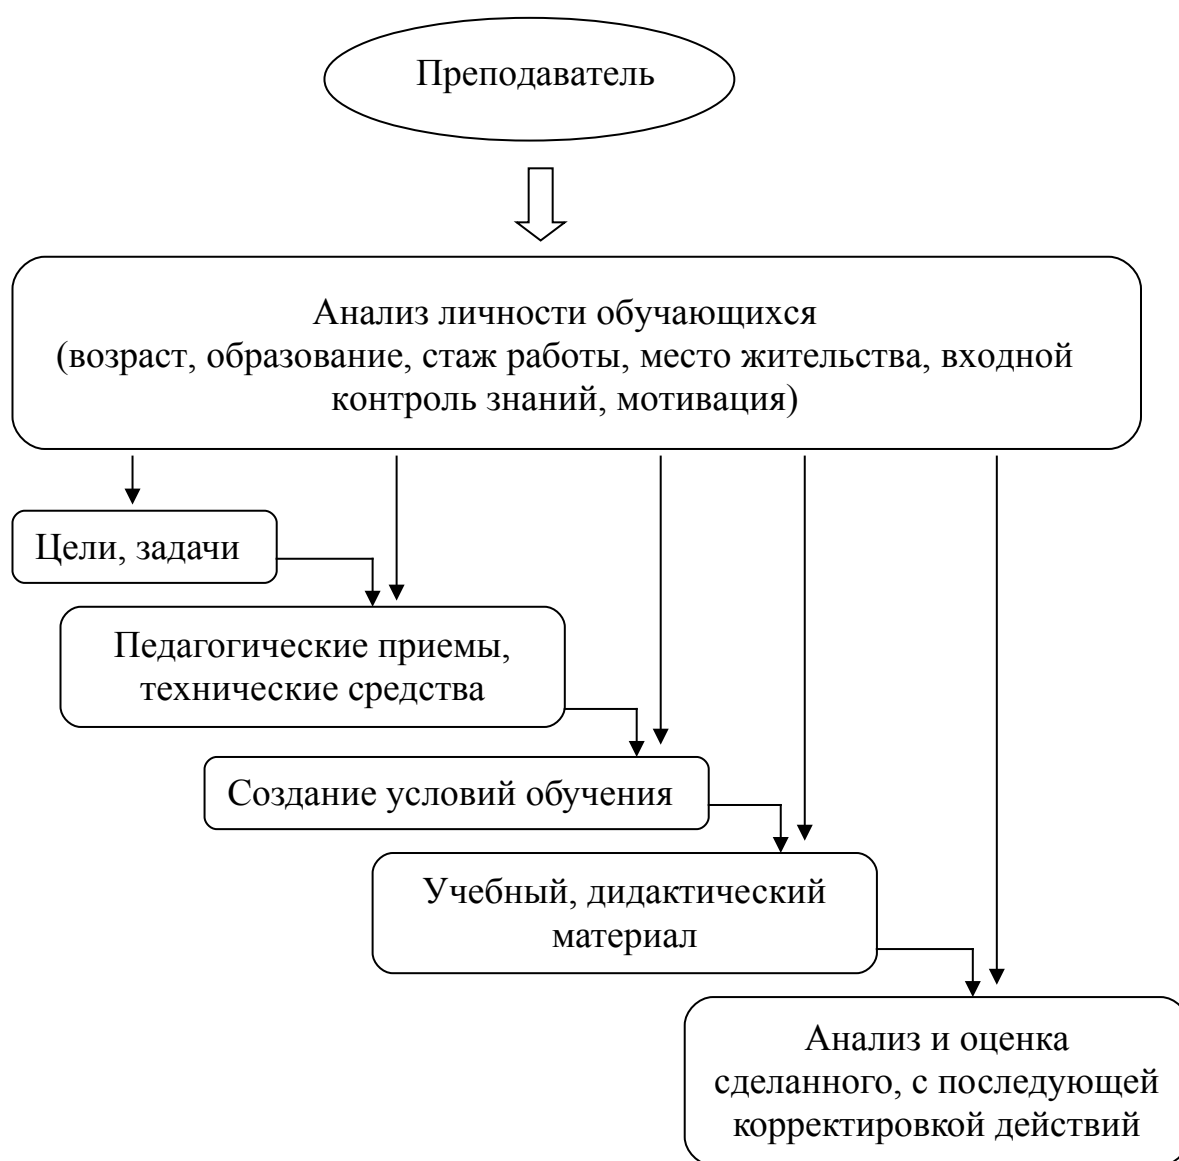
Преподаватель

Анализ личности обучающихся (возраст, образование, стаж работы, место жительства, входной контроль знаний, мотивация)

Цели, задачи

Педагогические приемы, технические средства

Создание условий обучения

Учебный, дидактический материал

Анализ и оценка сделанного, с последующей корректировкой действий